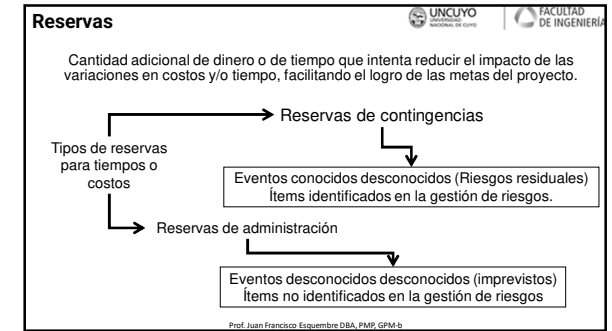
Reservas

UNCUYO UNIVERSIDAD NACIONAL DE CUYO

FACULTAD DE INGENIERÍA

Cantidad adicional de dinero o de tiempo que intenta reducir el impacto de las variaciones en costos y/o tiempo, facilitando el logro de las metas del proyecto.

Tipos de reservas para tiempos o costos

Reservas de contingencias

Eventos conocidos desconocidos (Riesgos residuales)
Ítems identificados en la gestión de riesgos.

Reservas de administración

Eventos desconocidos desconocidos (imprevistos)
Ítems no identificados en la gestión de riesgos

Prof. Juan Francisco Esquembre DBA, PMP, GPM-b